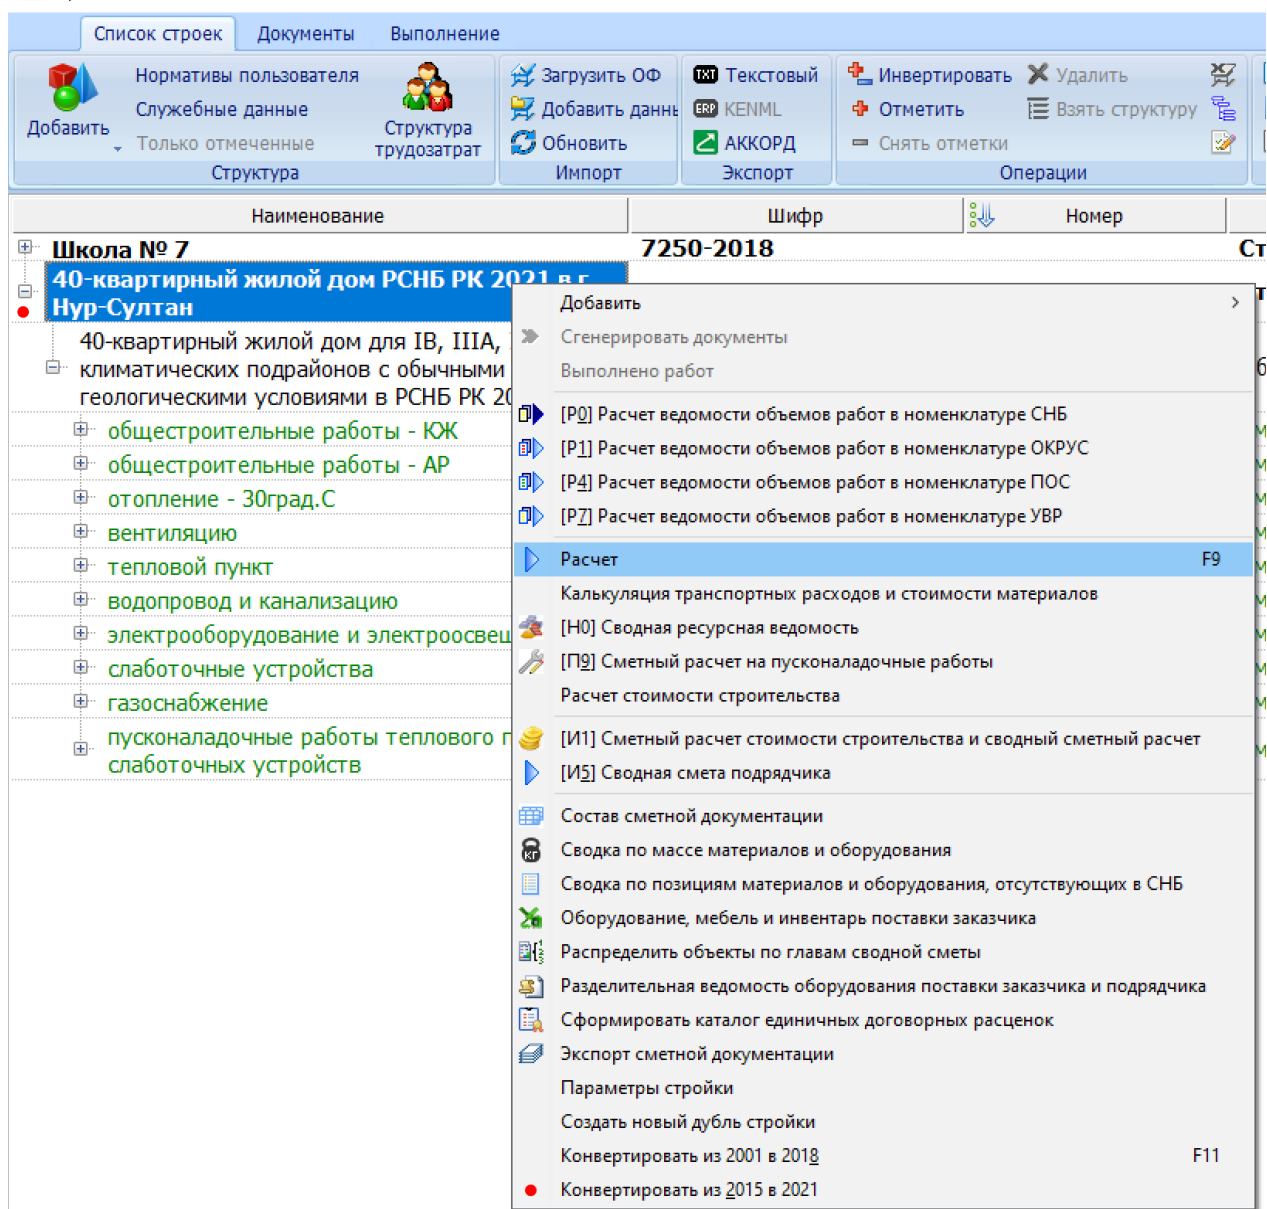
Список строек Документы Выполнение

Добавить
Нормативы пользователя
Служебные данные
Только отмеченные
Структура трудозатрат
Структура

Загрузить ОФ
Добавить данны
Обновить
Импорт

Текстовый
KENML
АККОРД
Экспорт

Инвертировать
Отметить
Снять отметки
Удалить
Взять структуру
Операции

| Наименование | Шифр | Номер |
|---|---|---|
| Школа № 7 | 7250-2018 | Ст |

40-квартирный жилой дом РСНБ РК 2021 в г. Нур-Султан

40-квартирный жилой дом для IB, IIIA, климатических подрайонов с обычными геологическими условиями в РСНБ РК 20

общестроительные работы - КЖ
общестроительные работы - АР
отопление - 30град.С
вентиляцию
тепловой пункт
водопровод и канализацию
электрооборудование и электроосвещ
слаботочные устройства
газоснабжение
пусконаладочные работы теплового п слаботочных устройств

Добавить >
Сгенерировать документы
Выполнено работ
[Р0] Расчет ведомости объемов работ в номенклатуре СНБ
[Р1] Расчет ведомости объемов работ в номенклатуре ОКРУС
[Р4] Расчет ведомости объемов работ в номенклатуре ПОС
[Р7] Расчет ведомости объемов работ в номенклатуре УВР
Расчет F9
Калькуляция транспортных расходов и стоимости материалов
[Н0] Сводная ресурсная ведомость
[П9] Сметный расчет на пусконаладочные работы
Расчет стоимости строительства
[И1] Сметный расчет стоимости строительства и сводный сметный расчет
[И5] Сводная смета подрядчика
Состав сметной документации
Сводка по массе материалов и оборудования
Сводка по позициям материалов и оборудования, отсутствующих в СНБ
Оборудование, мебель и инвентарь поставки заказчика
Распределить объекты по главам сводной сметы
Разделительная ведомость оборудования поставки заказчика и подрядчика
Сформировать каталог единичных договорных расценок
Экспорт сметной документации
Параметры стройки
Создать новый дубль стройки
Конвертировать из 2001 в 2018 F11
Конвертировать из 2015 в 2021